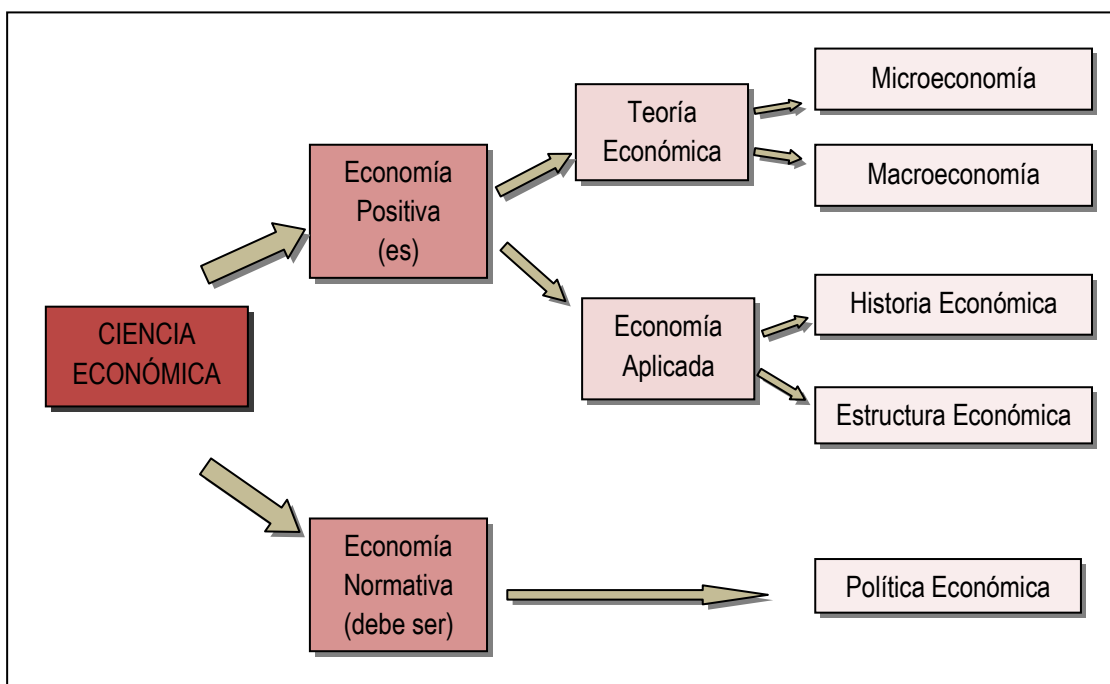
CIENCIA ECONÓMICA

Economía Positiva (es)

Teoría Económica

Microeconomía

Macroeconomía

Economía Aplicada

Historia Económica

Estructura Económica

Economía Normativa (debe ser)

Política Económica